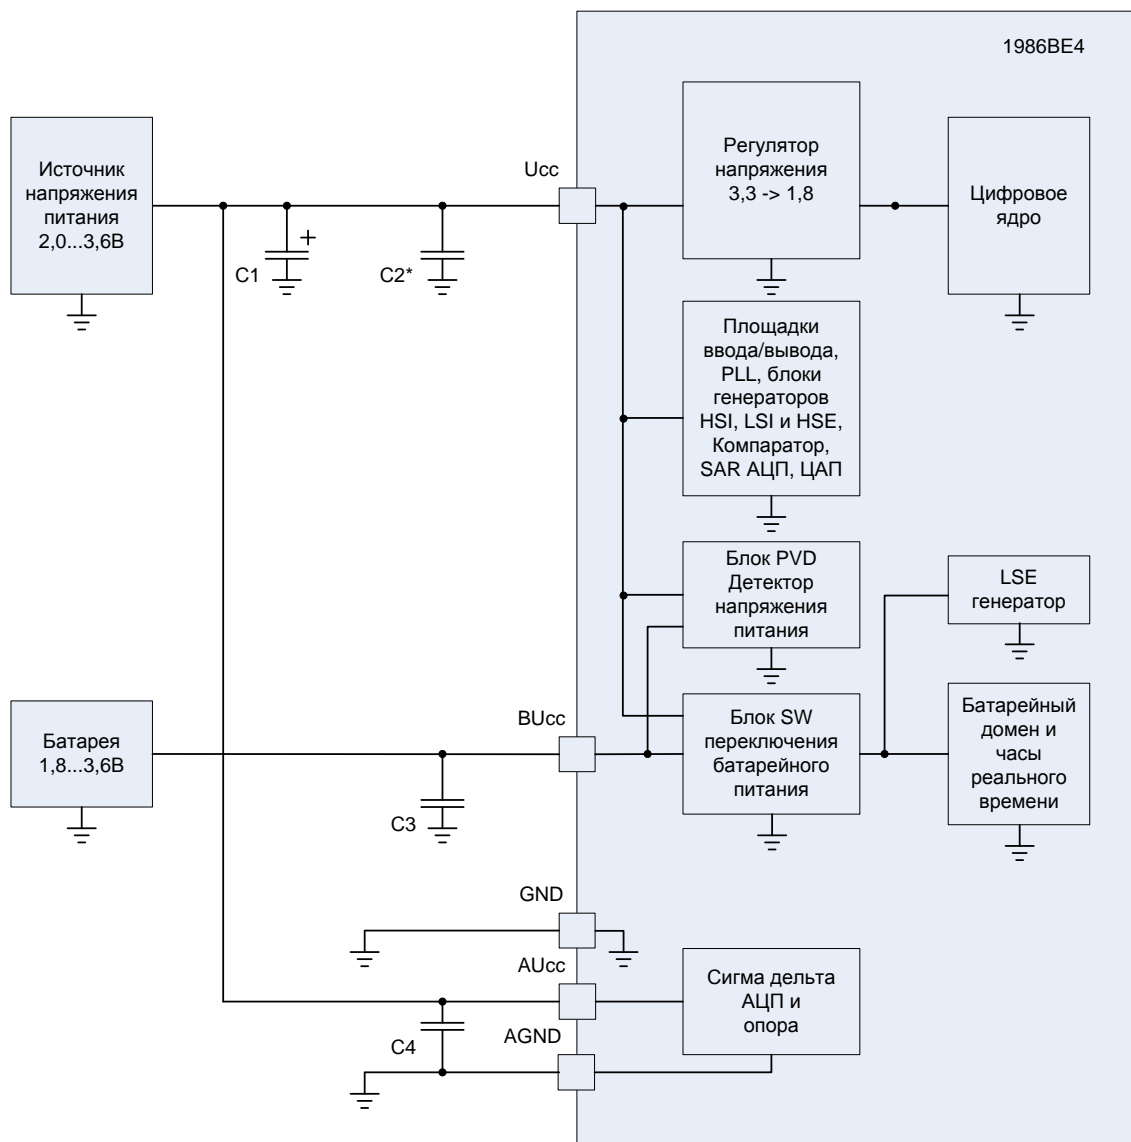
1986ВЕ4

Источник напряжения питания 2,0...3,6В

Ucc

+

C1

C2*

Регулятор напряжения 3,3 -> 1,8

Цифровое ядро

Площадки ввода/вывода, PLL, блоки генераторов HSI, LSI и HSE, Компаратор, SAR АЦП, ЦАП

Блок PVD Детектор напряжения питания

LSE генератор

Батарея 1,8...3,6В

BUcc

Блок SW переключения батарейного питания

Батарейный домен и часы реального времени

C3

GND

AUcc

Сигма дельта АЦП и опора

C4

AGND